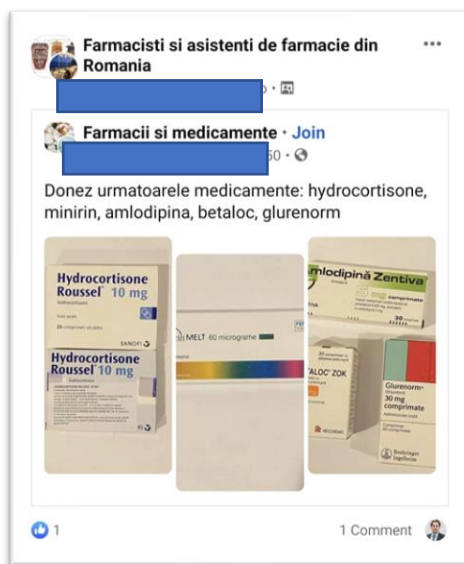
Farmacisti si asistenti de farmacie din Romania

Farmacii si medicamente · Join

50 ·

Donez urmatoarele medicamente: hydrocortisone, minirin, amlodipina, betaloc, glurenorm

Hydrocortisone Roussel® 10 mg

Hydrocortisone Roussel® 10 mg

SANOFI

MELT 60 micrograme

mlodipină Zentiva

comprimate

ALOC ZOK

Glurenorm® 30 mg comprimate

Boehringer Ingelheim

1

1 Comment